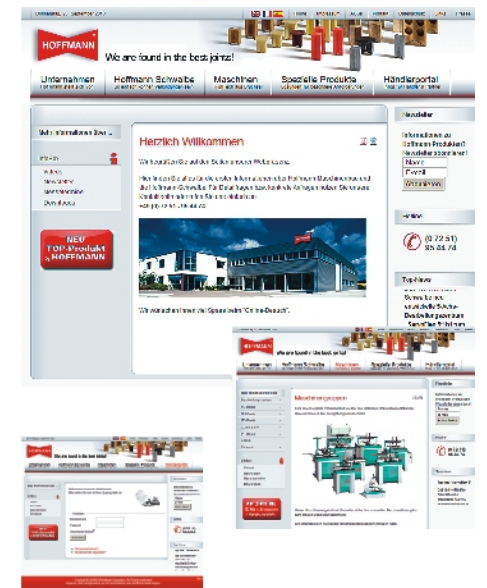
HOFFMANN

We are found in the best joints!

Unternehmen

Hoffmann Schwalbe

Maschinen

Spezielle Produkte

Händlerportal

Herzlich Willkommen

Newsletter

Name

E-mail

Anmelden

Hotline

(0 72 51) 35 44 74

Top-News

NEU TOP-Produkt HOFFMANN

Wir wünschen Ihnen viel Spaß beim "Online-Besuch".

HOFFMANN

We are found in the best joints!

Unternehmen

Hoffmann Schwalbe

Maschinen

Spezielle Produkte

Händlerportal

Maschinengruppen

HOFFMANN

We are found in the best joints!